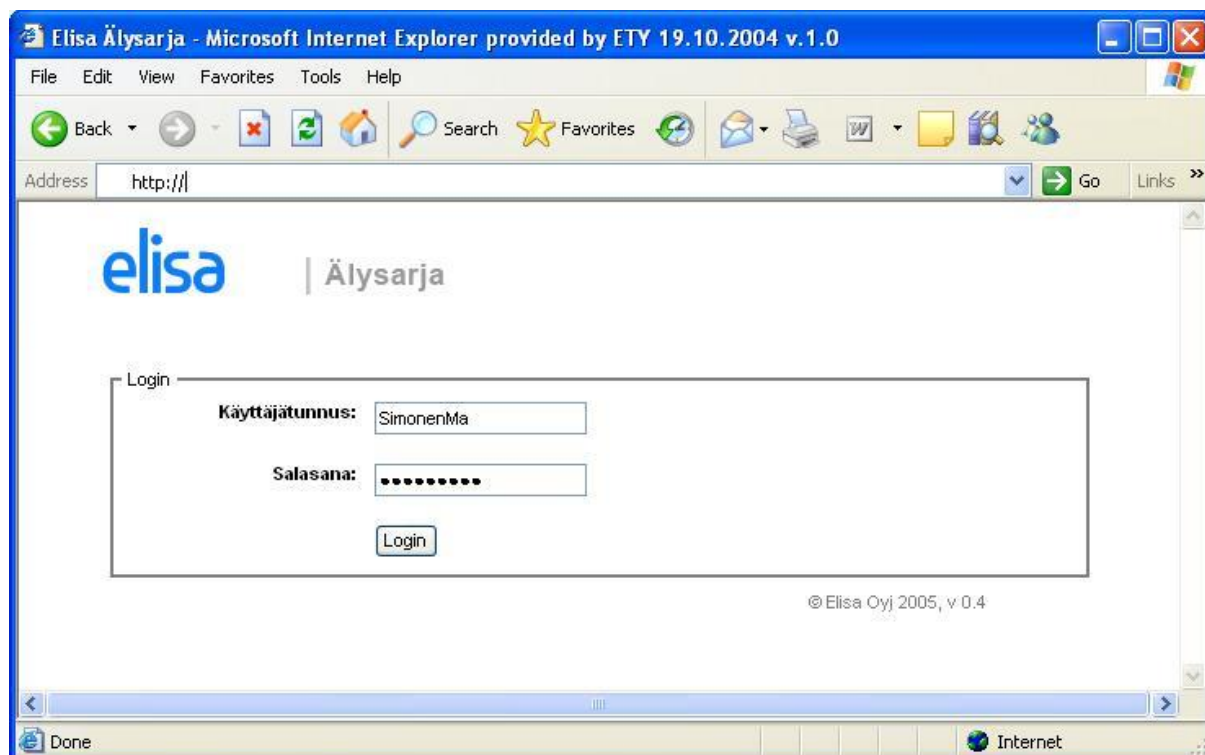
Elisa Älysarja - Microsoft Internet Explorer provided by ETY 19.10.2004 v.1.0

File Edit View Favorites Tools Help

Back Search Favorites

Address http://

Go Links

elisa | Älysarja

Login

Käyttäjätunnus: SimonenMa

Salasana: ••••••••••

Login

© Elisa Oyj 2005, v 0.4

Done

Internet